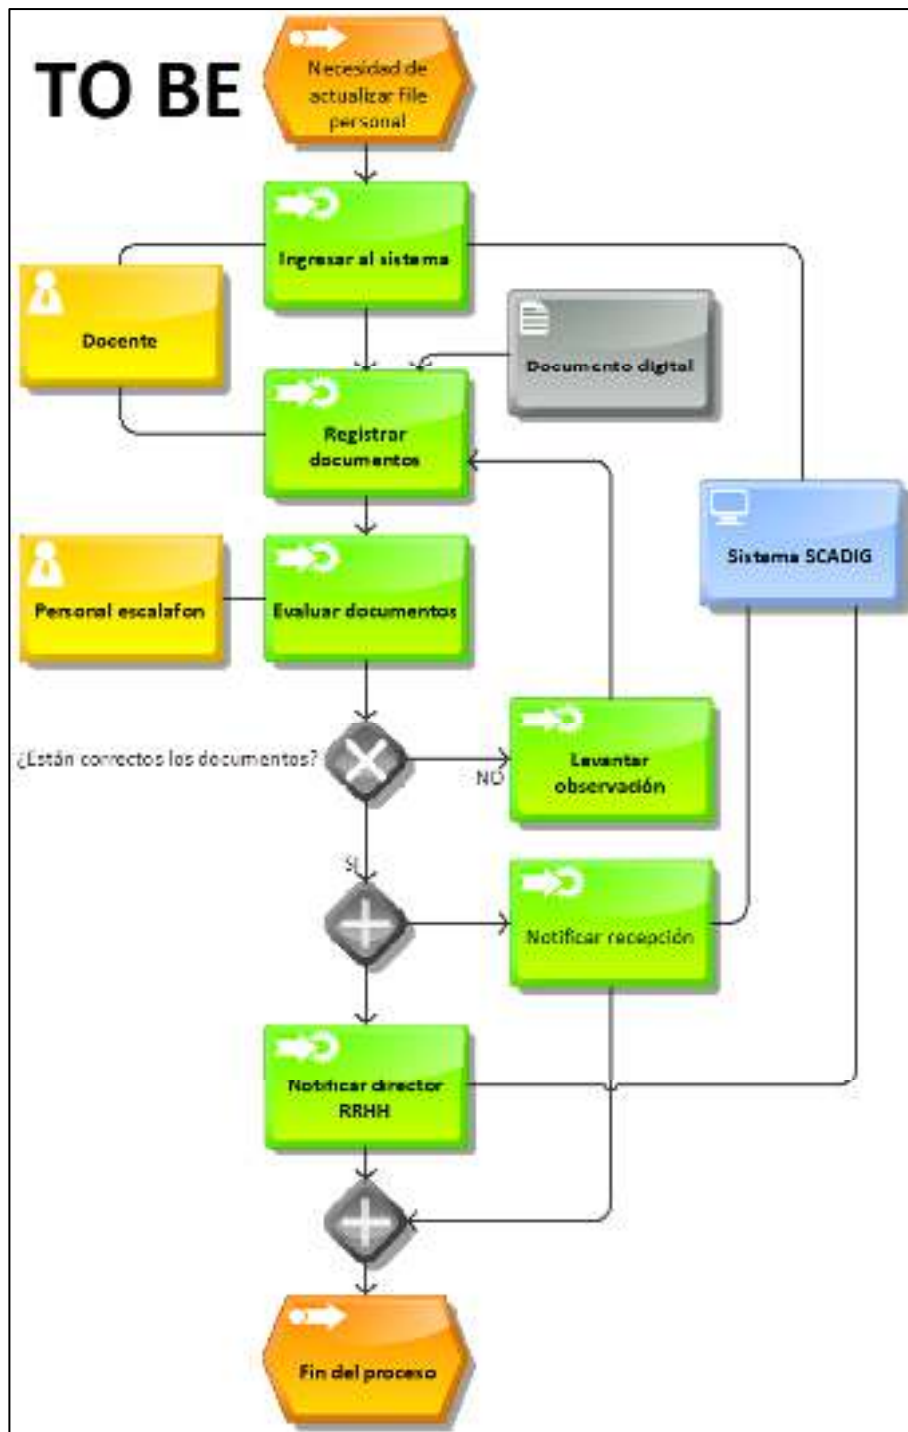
TO BE

Necesidad de actualizar file personal

Ingresar al sistema

Docente

Documento digital

Registrar documentos

Sistema SCADIG

Personal escalafon

Evaluar documentos

¿Están correctos los documentos?

NO

Levantar observación

SI

Notificar recepción

Notificar director RRHH

Fin del proceso